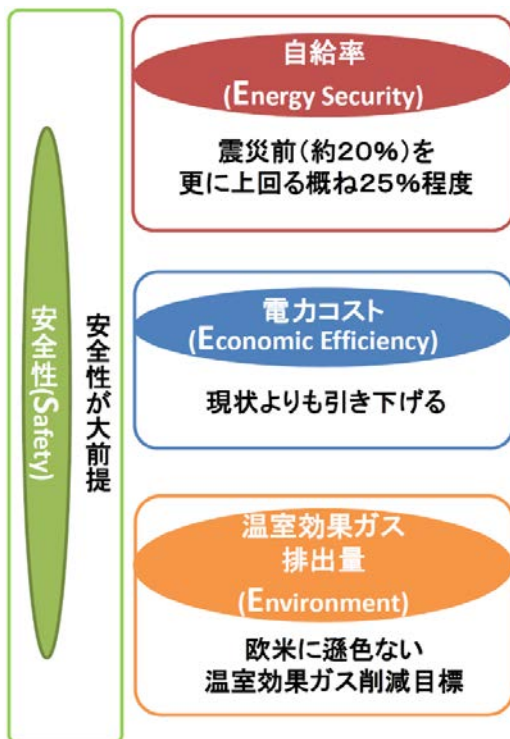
安全性(Safety)

安全性が大前提

自給率
(Energy Security)

震災前(約20%)を
更に上回る概ね25%程度

電力コスト
(Economic Efficiency)

現状よりも引き下げる

温室効果ガス
排出量
(Environment)

欧米に遜色ない
温室効果ガス削減目標